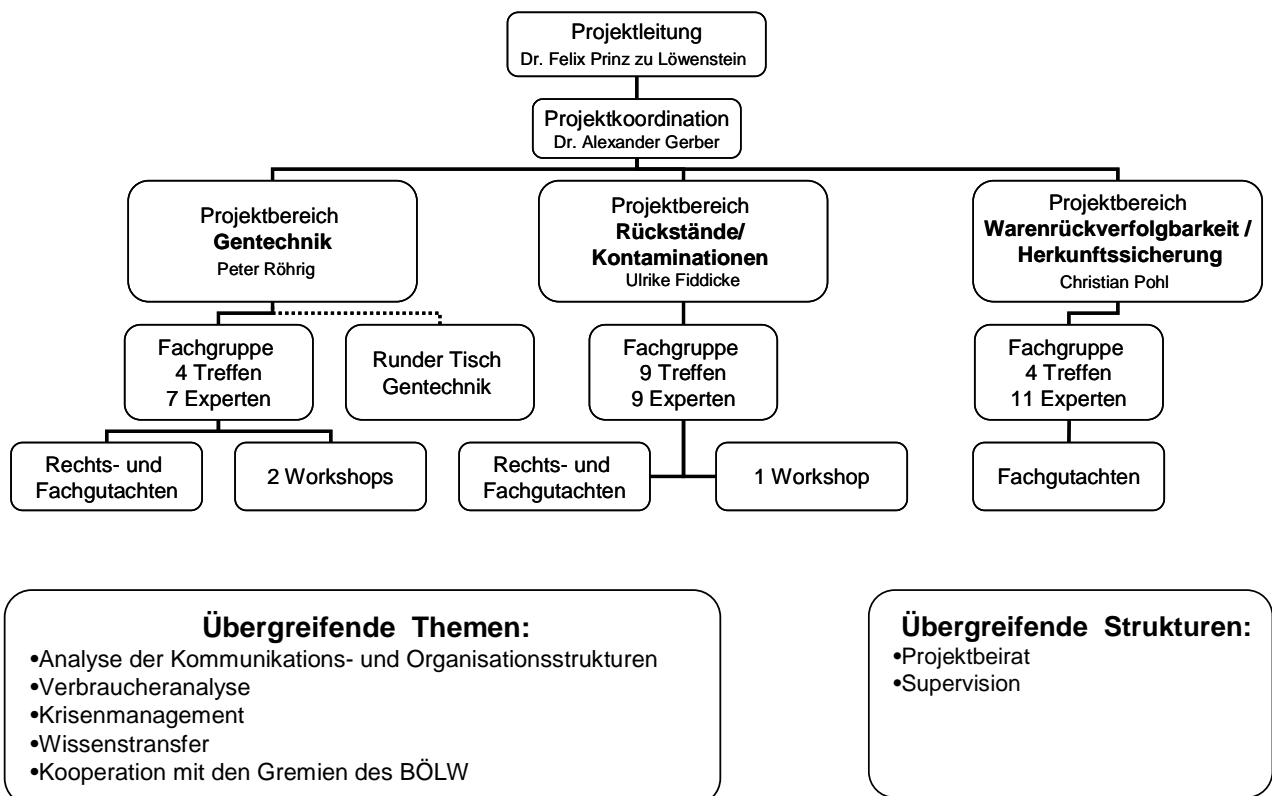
Projektleitung
Dr. Felix Prinz zu Löwenstein

Projektkoordination
Dr. Alexander Gerber

Projektbereich
**Gentechnik**
Peter Röhrig

Projektbereich
**Rückstände/ Kontaminationen**
Ulrike Fiddicke

Projektbereich
**Warenrückverfolgbarkeit / Herkunftssicherung**
Christian Pohl

Fachgruppe
4 Treffen
7 Experten

Runder Tisch
Gentechnik

Fachgruppe
9 Treffen
9 Experten

Fachgruppe
4 Treffen
11 Experten

Rechts- und Fachgutachten

2 Workshops

Rechts- und Fachgutachten

1 Workshop

Fachgutachten

**Übergreifende Themen:**
•Analyse der Kommunikations- und Organisationsstrukturen
•Verbraucheranalyse
•Krisenmanagement
•Wissenstransfer
•Kooperation mit den Gremien des BÖLW

**Übergreifende Strukturen:**
•Projektbeirat
•Supervision